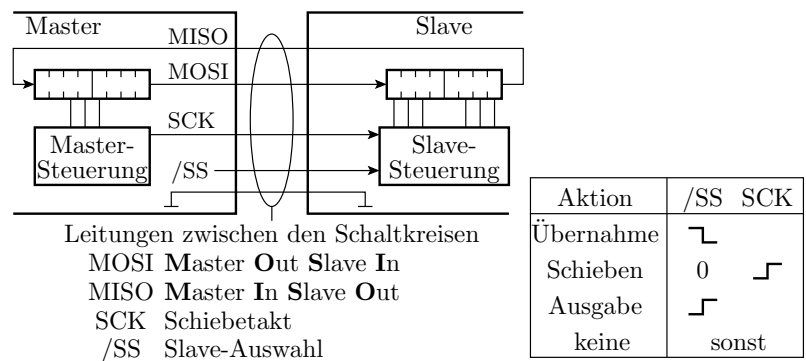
Master

MISO

MOSI

SCK

Master-Steuerung

/SS

Slave

Slave-Steuerung

Leitungen zwischen den Schaltkreisen

MOSI **M**aster **O**ut **S**lave **I**n

MISO **M**aster **I**n **S**lave **O**ut

SCK Schiebetakt

/SS Slave-Auswahl

| Aktion | /SS | SCK |
|---|---|---|
| Übernahme | ⌐ | |
| Schieben | 0 | ⌐ |
| Ausgabe | ⌐ | |
| keine | sonst | |